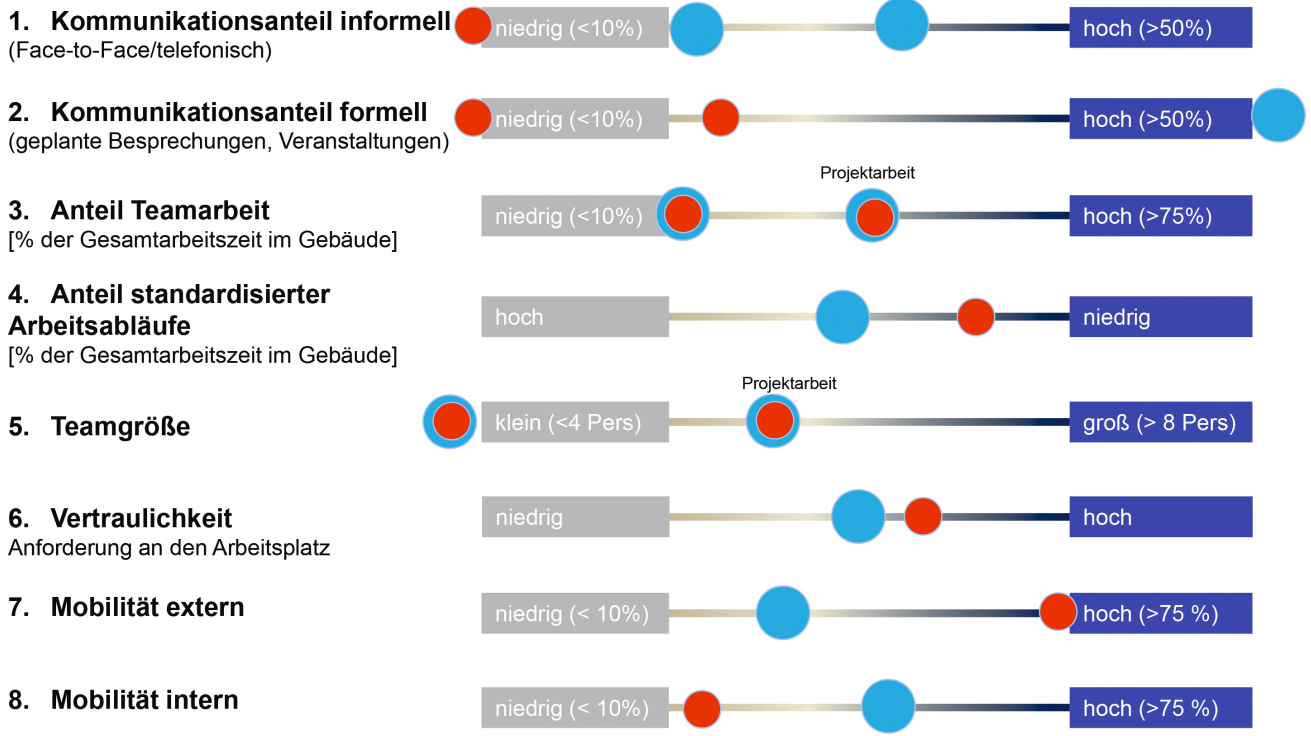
1. Kommunikationsanteil informell
(Face-to-Face/telefonisch)

niedrig (<10%) hoch (>50%)

2. Kommunikationsanteil formell
(geplante Besprechungen, Veranstaltungen)

niedrig (<10%) hoch (>50%)

Projektarbeit

3. Anteil Teamarbeit
[% der Gesamtarbeitszeit im Gebäude]

niedrig (<10%) hoch (>75%)

4. Anteil standardisierter Arbeitsabläufe
[% der Gesamtarbeitszeit im Gebäude]

hoch niedrig

Projektarbeit

5. Teamgröße

klein (<4 Pers) groß (> 8 Pers)

6. Vertraulichkeit
Anforderung an den Arbeitsplatz

niedrig hoch

7. Mobilität extern

niedrig (< 10%) hoch (>75 %)

8. Mobilität intern

niedrig (< 10%) hoch (>75 %)